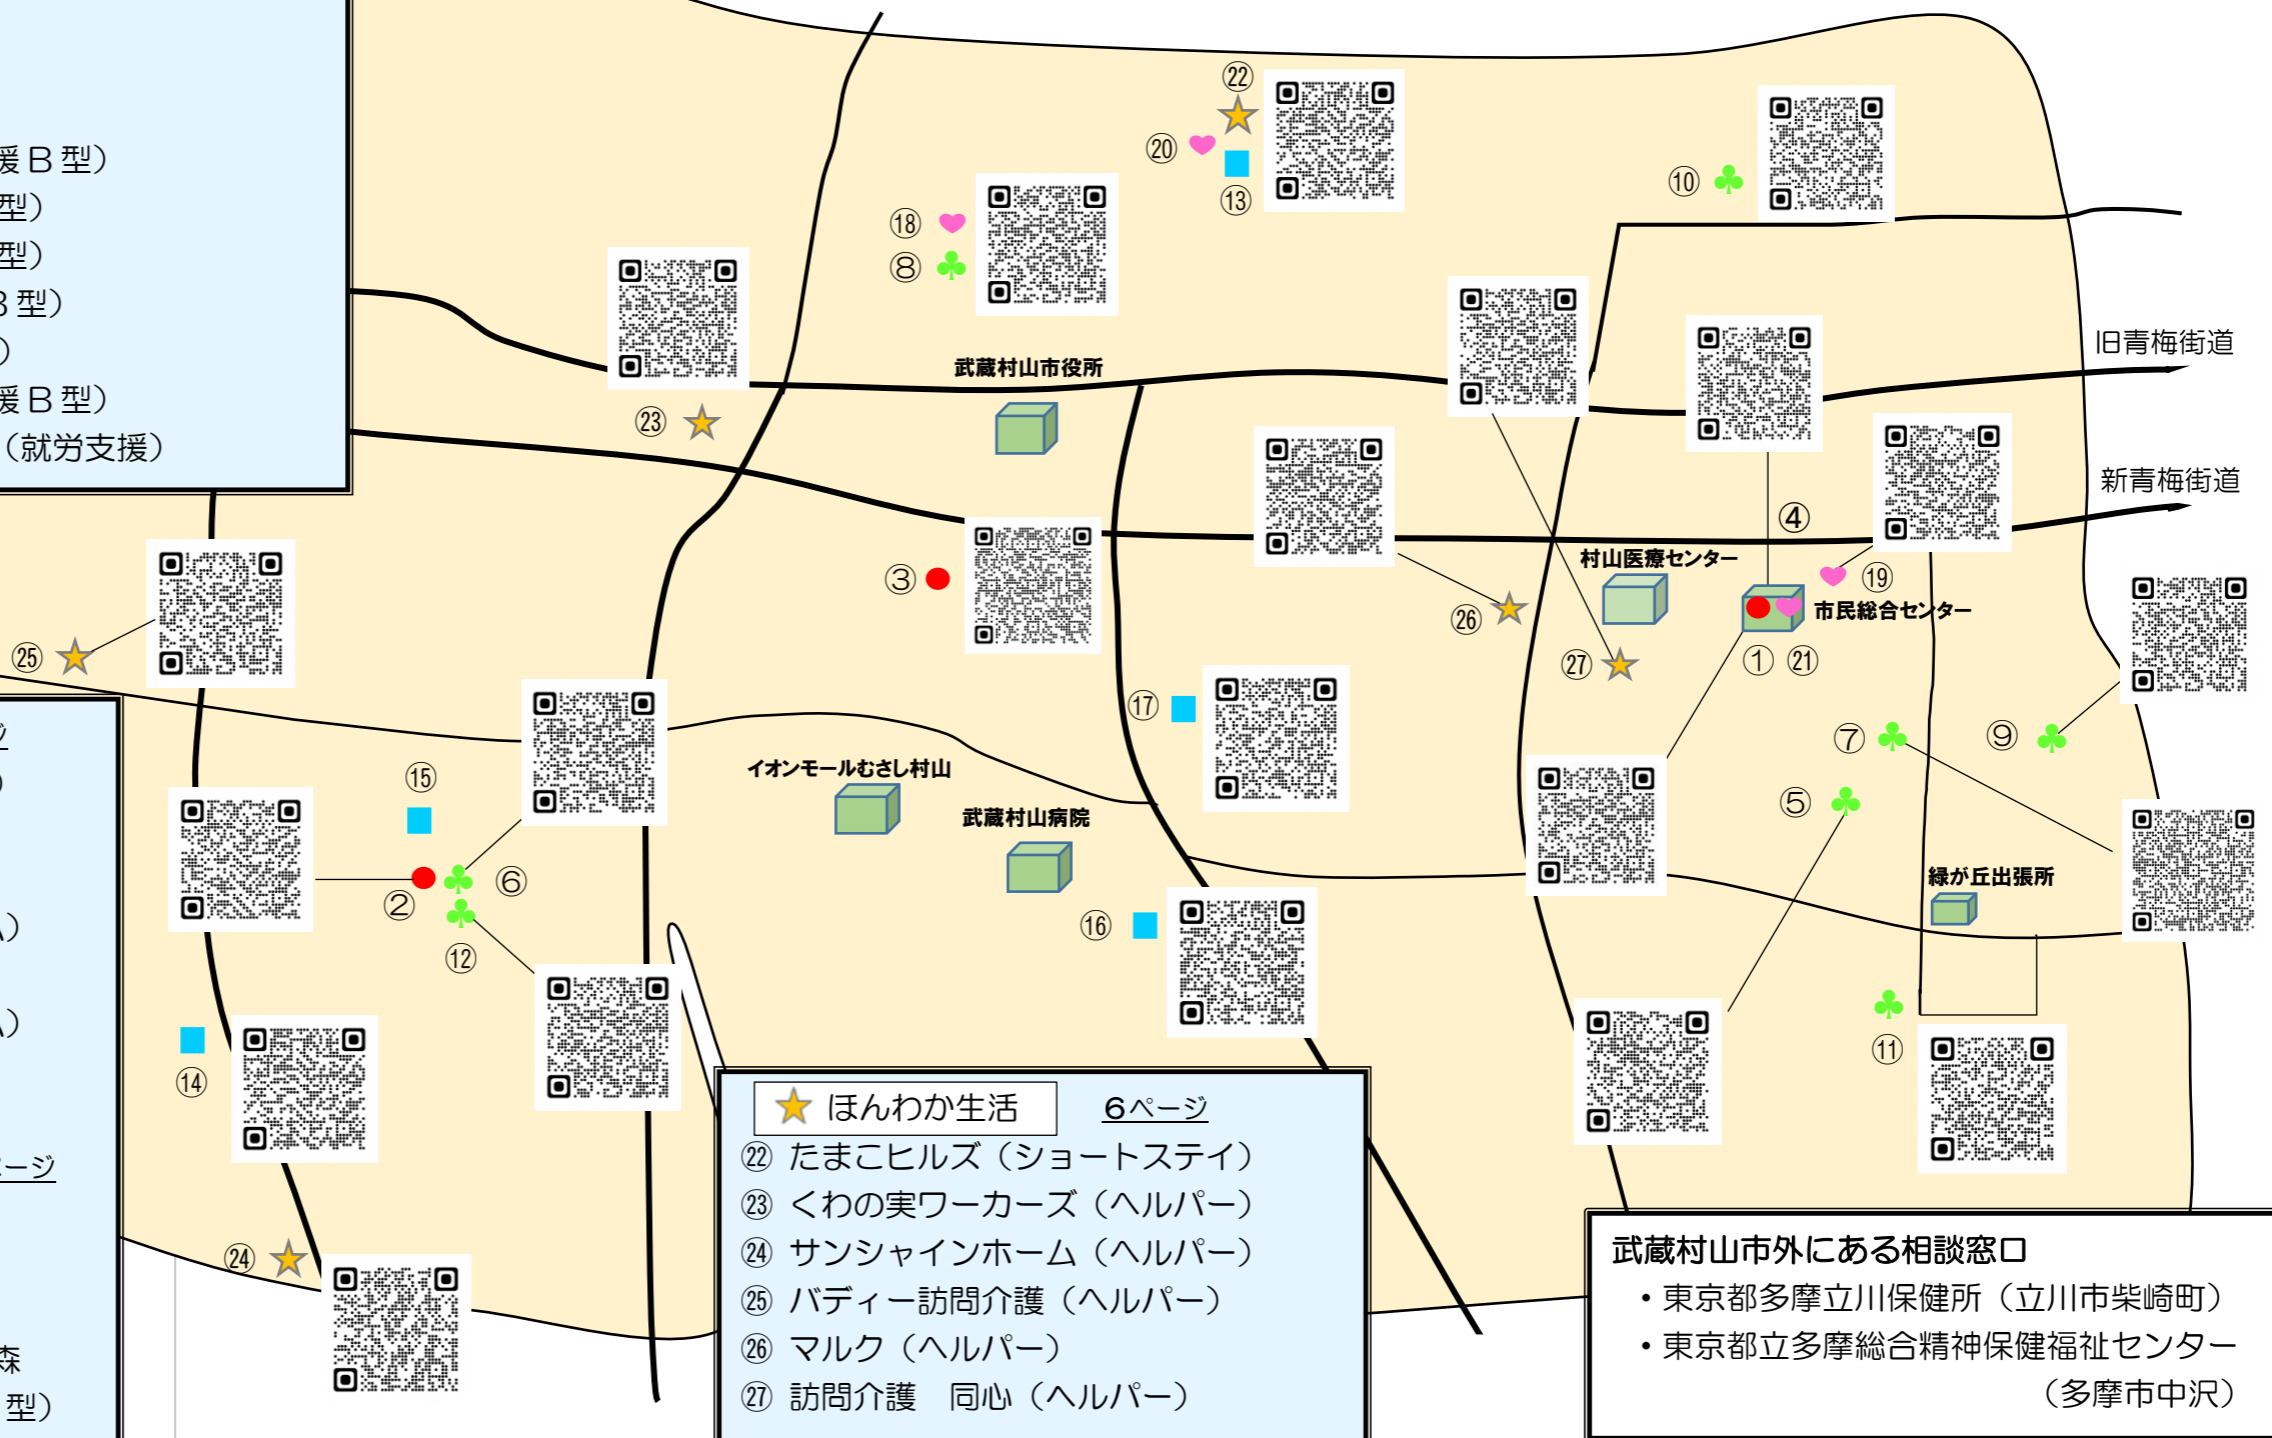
援Ｂ型）
型）
型）
３型）
）
援Ｂ型）
（就労支援）

ジ
）
）
）
ージ
森
型）

㉒
⑳
⑬
⑩
⑱
⑧
武蔵村山市役所
旧青梅街道
㉓
新青梅街道
④
村山医療センター
③
⑲
市民総合センター
㉖
㉕
㉗
①
㉑
⑰
⑨
⑦
⑮
イオンモールむさし村山
⑤
武蔵村山病院
⑥
②
緑が丘出張所
⑯
⑫
⑪
⑭
㉔

ほんわか生活　6ページ
㉒ たまごヒルズ（ショートステイ）
㉓ くわの実ワーカーズ（ヘルパー）
㉔ サンシャインホーム（ヘルパー）
㉕ バディー訪問介護（ヘルパー）
㉖ マルク（ヘルパー）
㉗ 訪問介護　同心（ヘルパー）

武蔵村山市外にある相談窓口
・東京都多摩立川保健所（立川市柴崎町）
・東京都立多摩総合精神保健福祉センター（多摩市中沢）